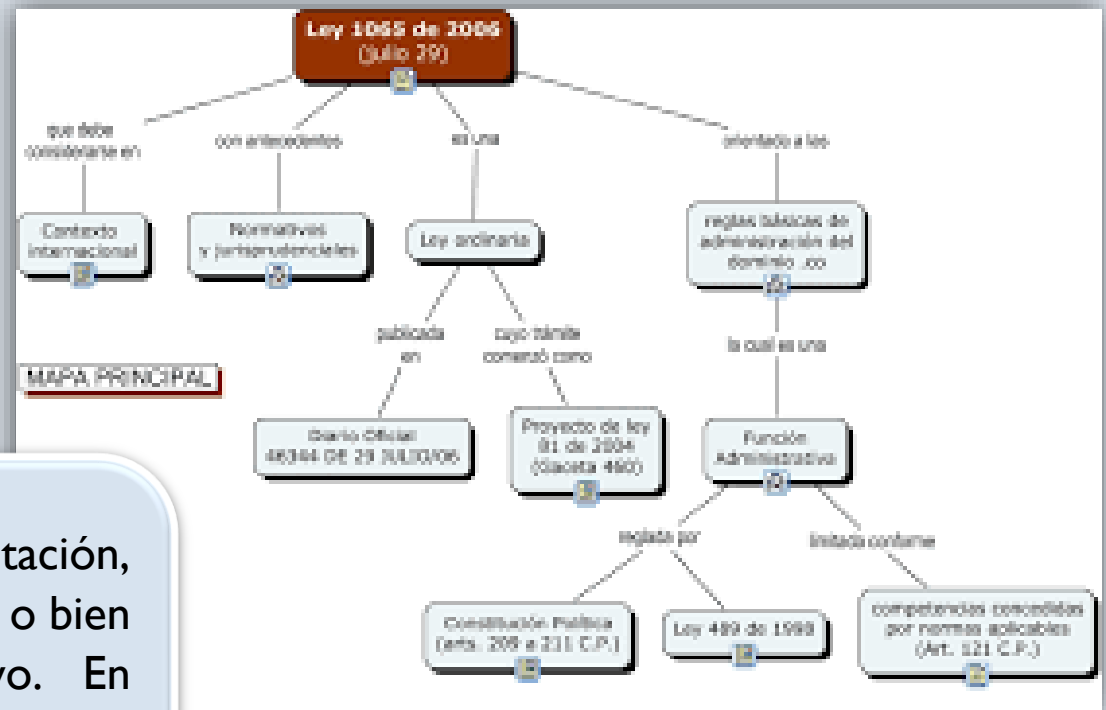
Ley 1065 de 2006
(julio 29)

que debe considerarse en

Contexto Internacional

con antecedentes

Normativos y jurisprudenciales

es una

Ley ordinaria

publicada en

Diario Oficial 46344 DE 29 JULIO/06

cuyo trámite comenzó como

Proyecto de ley 81 de 2004 (Gaceta 460)

orientada a las

reglas básicas de administración del dominio .co

la cual es una

Función Administrativa

reglada por

Constitución Política (arts. 209 a 211 C.P.)

Ley 489 de 1998

limitada conforme

competencias concedidas por normas aplicables (Art. 121 C.P.)

MAPA PRINCIPAL

tación,
o bien
vo. En